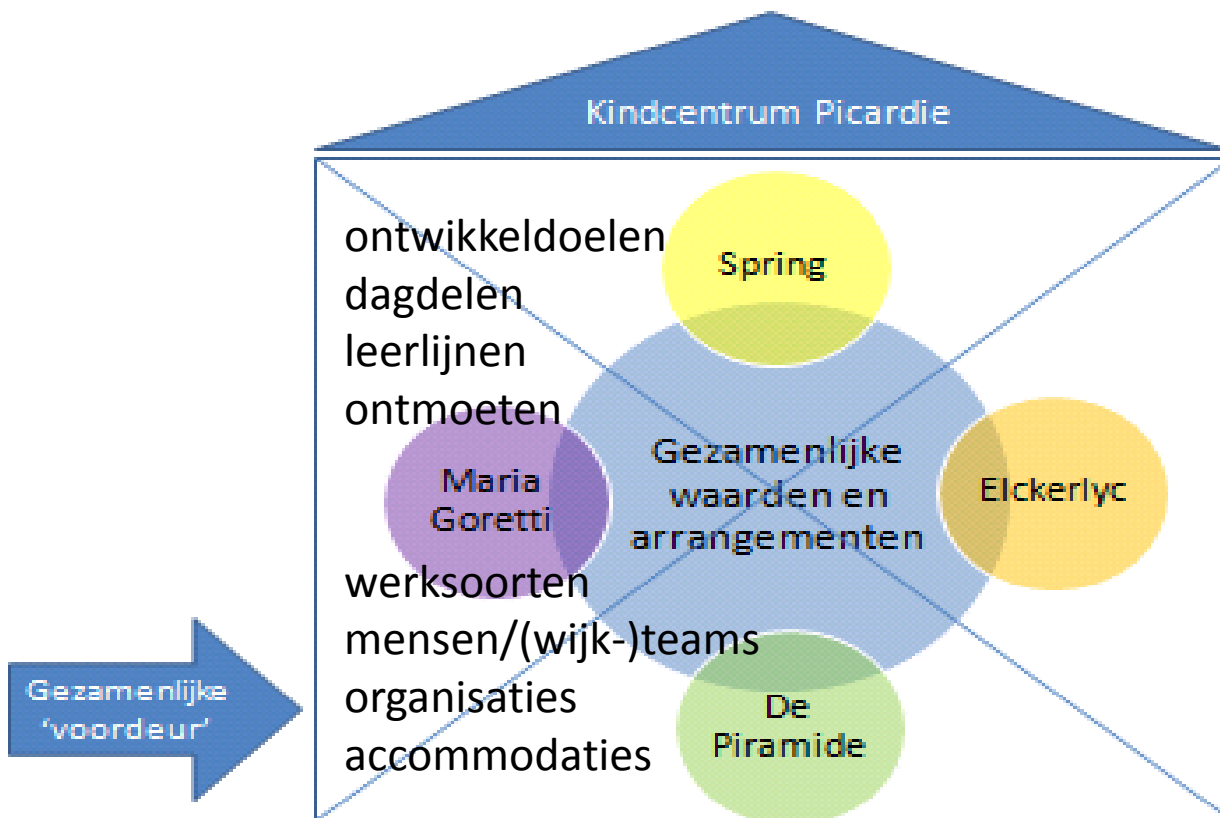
Kindcentrum Picardie

ontwikkeldoelen
dagdelen
leerlijnen
ontmoeten

Spring

Maria Goretti

Gezamenlijke waarden en arrangementen

Elckerlyc

werksoorten
mensen/(wijk-)teams
organisaties
accommodaties

De Piramide

Gezamenlijke 'voordeur'